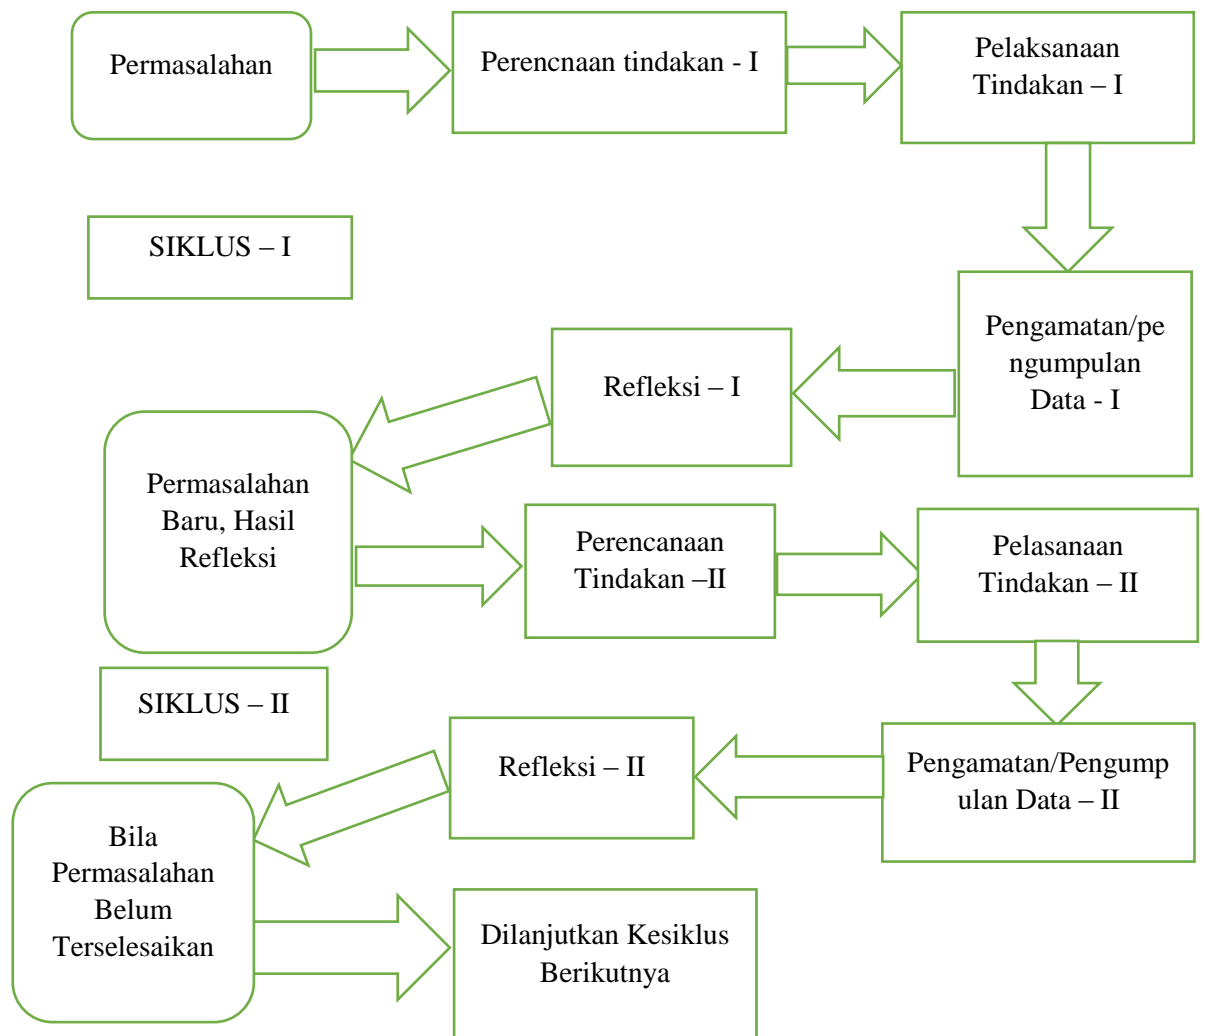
Permasalahan

Perencnaan tindakan - I

Pelaksanaan Tindakan – I

SIKLUS – I

Pengamatan/pengumpulan Data - I

Refleksi – I

Permasalahan Baru, Hasil Refleksi

Perencanaan Tindakan –II

Pelasanaan Tindakan – II

SIKLUS – II

Refleksi – II

Pengamatan/Pengumpulan Data – II

Bila Permasalahan Belum Terselesaikan

Dilanjutkan Kesiklus Berikutnya